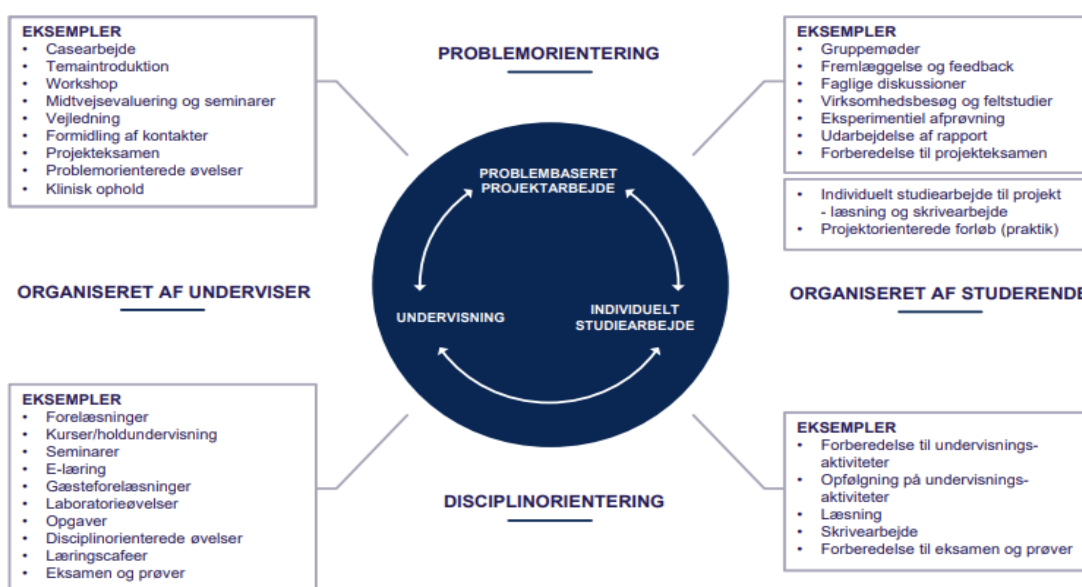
EKSEMPLER
- Casearbejde
- Temaintroduktion
- Workshop
- Midtvejsevaluering og seminarer
- Vejledning
- Formidling af kontakter
- Projekteksamen
- Problemorienterede øvelser
- Klinisk ophold

PROBLEMORIENTERING

EKSEMPLER
- Gruppemøder
- Fremlæggelse og feedback
- Faglige diskussioner
- Virksomhedsbesøg og feltstudier
- Eksperimentiel afprøvning
- Udarbejdelse af rapport
- Forberedelse til projekteksamen

- Individuelt studiearbejde til projekt - læsning og skrivearbejde
- Projektorienterede forløb (praktik)

PROBLEMBASERET PROJEKTARBEJDE

ORGANISERET AF UNDERVISER

UNDERVISNING

INDIVIDUELT STUDIEARBEJDE

ORGANISERET AF STUDERENDE

EKSEMPLER
- Forelæsninger
- Kurser/holdundervisning
- Seminarer
- E-læring
- Gæsteforelæsninger
- Laboratorieøvelser
- Opgaver
- Disciplinorienterede øvelser
- Læringscafeer
- Eksamen og prøver

DISCIPLINORIENTERING

EKSEMPLER
- Forberedelse til undervisningsaktiviteter
- Opfølgning på undervisningsaktiviteter
- Læsning
- Skrivearbejde
- Forberedelse til eksamen og prøver